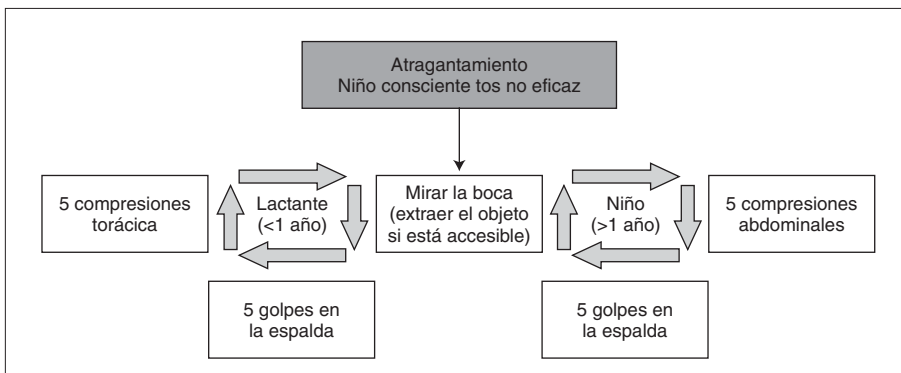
Atragantamiento
Niño consciente tos no eficaz

5 compresiones torácica

Lactante (<1 año)

Mirar la boca (extraer el objeto si está accesible)

Niño (>1 año)

5 compresiones abdominales

5 golpes en la espalda

5 golpes en la espalda